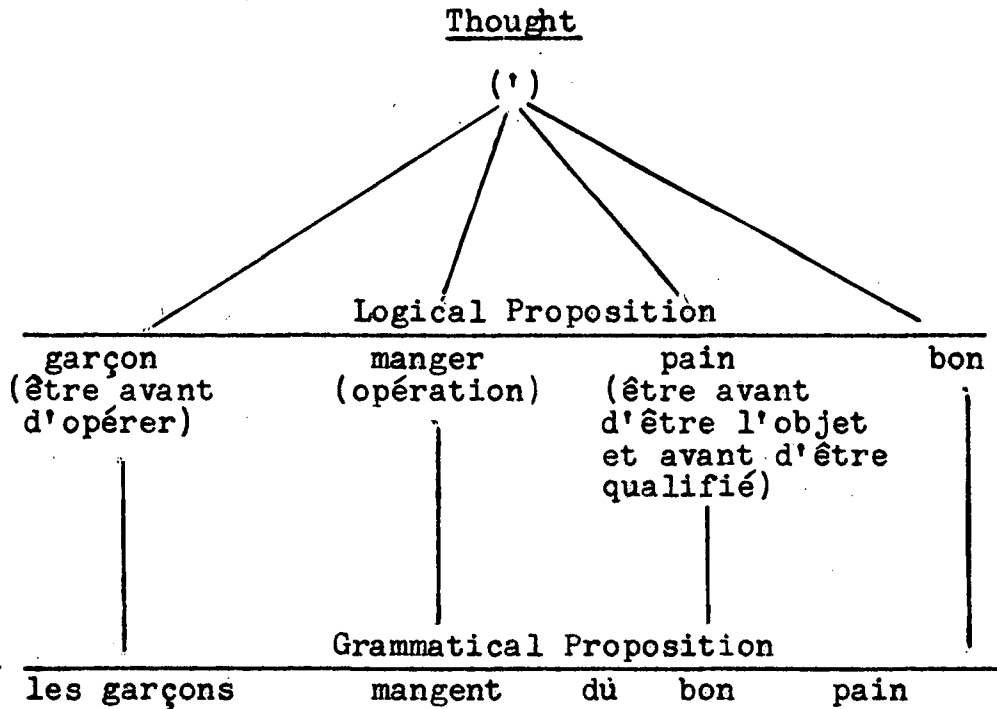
Thought

(')

Logical Proposition

garçon (être avant d'opérer)

manger (opération)

pain (être avant d'être l'objet et avant d'être qualifié)

bon

Grammatical Proposition

les garçons mangent dù bon pain